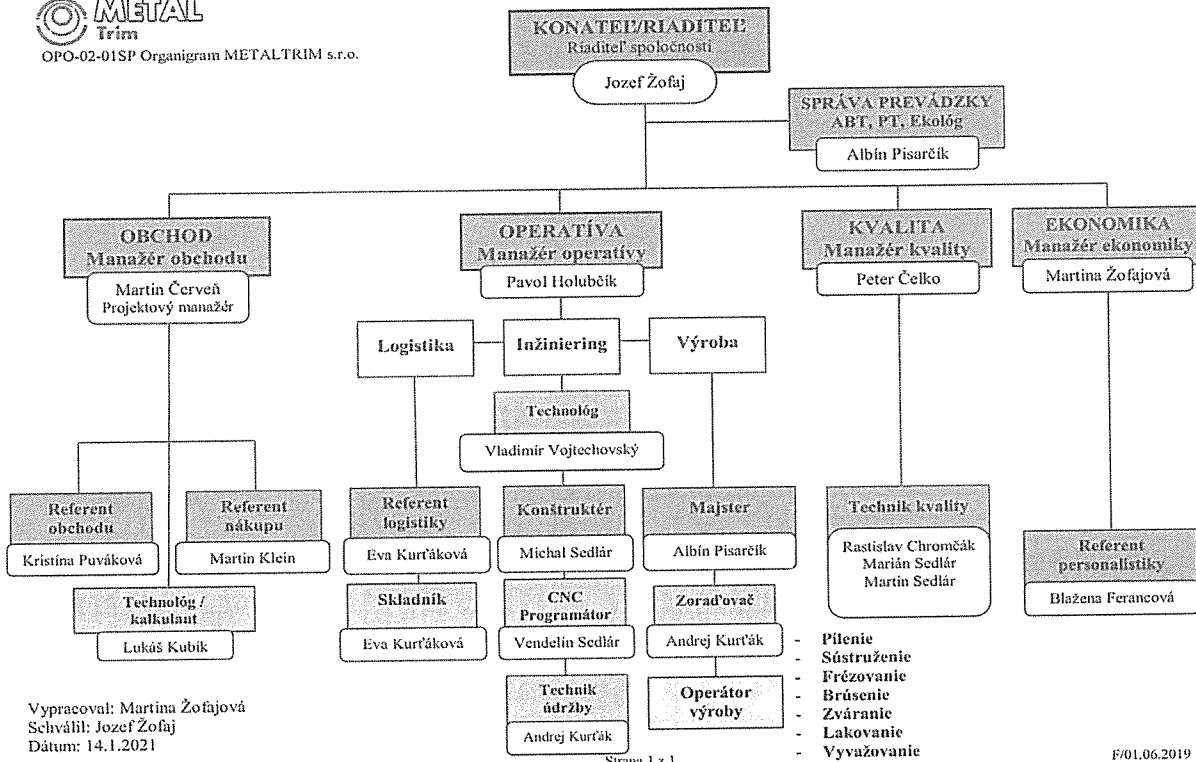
METAL Trim
OPO-02-01SP Organigram METALTRIM s.r.o.

KONATEĽ/RIADITEĽ
Riaditeľ spoločnosti
Jozef Žofaj

SPRÁVA PREVÁDZKY
ABT, PT, Ekológ
Albín Pisarčík

OBCHOD
Manažér obchodu
Martin Červeň
Projektový manažér

OPERATÍVA
Manažér operatívy
Pavol Holubčík

KVALITA
Manažér kvality
Peter Čelko

EKONOMIKA
Manažér ekonomiky
Martina Žofajová

Logistika

Inžiniering

Výroba

Technológ
Vladimír Vojtechovský

Referent obchodu
Kristína Puváková

Referent nákupu
Martin Klein

Technológ / kalkulant
Lukáš Kubík

Referent logistiky
Eva Kurťáková

Skladník
Eva Kurťáková

Konštruktér
Michal Sedlár

CNC Programátor
Vendelín Sedlár

Technik údržby
Andrej Kurťák

Majster
Albín Pisarčík

Zoraďovač
Andrej Kurťák

Operátor výroby

- Pílenie
- Sústruženie
- Frézovanie
- Brúsenie
- Zváranie
- Lakovanie
- Vyvažovanie

Technik kvality
Rastislav Chromčák
Marián Sedlár
Martin Sedlár

Referent personalistiky
Blažena Ferancová

Vypracoval: Martina Žofajová
Schválil: Jozef Žofaj
Dátum: 14.1.2021

Strana 1 z 1

F/01.06.2019